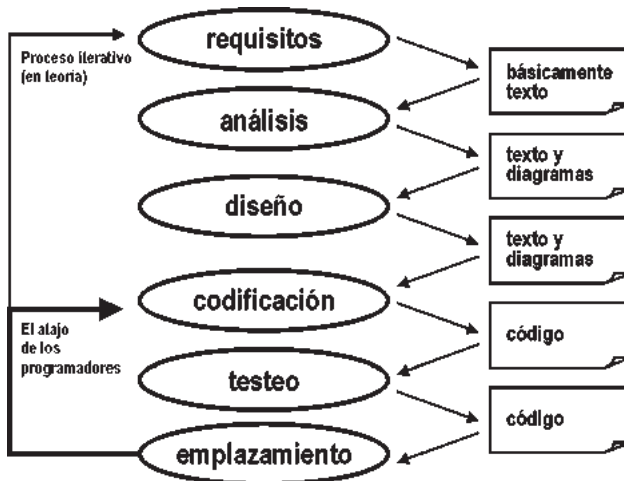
Proceso iterativo (en teoría)

requisitos

básicamente texto

análisis

texto y diagramas

diseño

texto y diagramas

codificación

El atajo de los programadores

código

testeo

código

emplazamiento